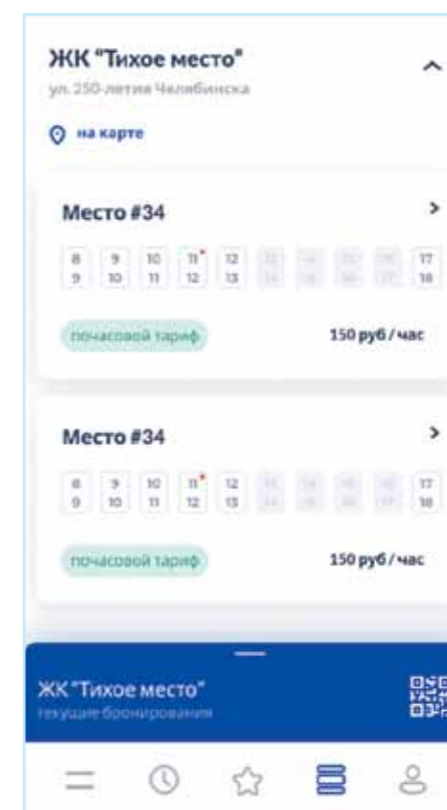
ЖК "Тихое место"
ул. 250-летия Челябинска

на карте

Место #34

| 8<br>9 | 9<br>10 | 10<br>11 | 11<br>12 | 12<br>13 | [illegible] | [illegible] | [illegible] | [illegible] | 17<br>18 |
|---|---|---|---|---|---|---|---|---|---|

почасовой тариф

150 руб / час

Место #34

| 8<br>9 | 9<br>10 | 10<br>11 | 11<br>12 | 12<br>13 | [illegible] | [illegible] | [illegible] | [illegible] | 17<br>18 |
|---|---|---|---|---|---|---|---|---|---|

почасовой тариф

150 руб / час

ЖК "Тихое место"
текущие бронирования